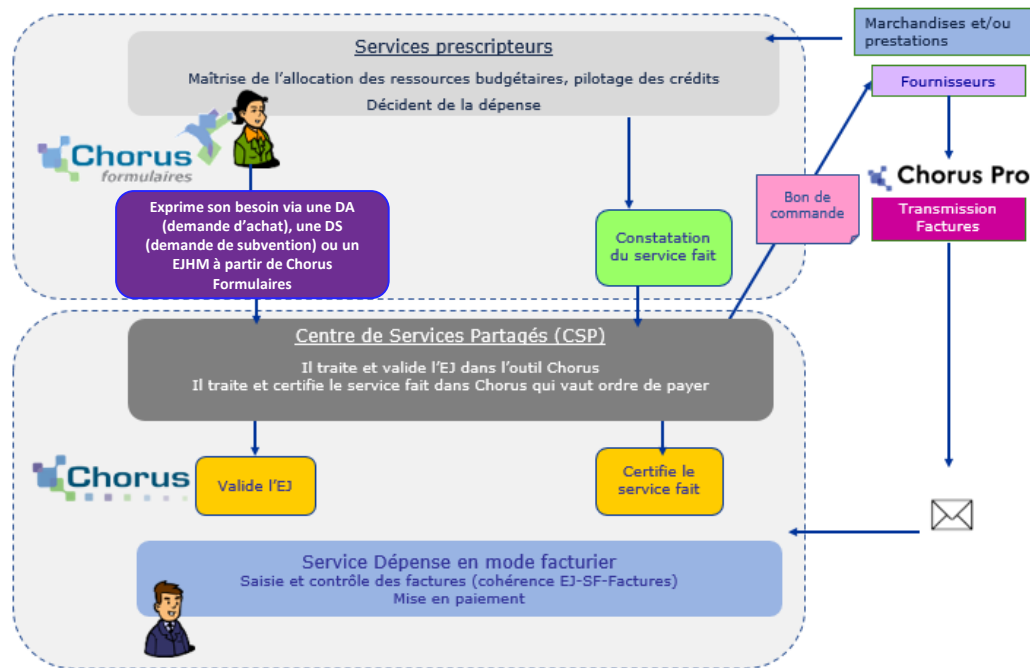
Services prescripteurs

Maîtrise de l'allocation des ressources budgétaires, pilotage des crédits

Décident de la dépense

Marchandises et/ou prestations

Fournisseurs

Chorus formulaires

Exprime son besoin via une DA (demande d'achat), une DS (demande de subvention) ou un EJHM à partir de Chorus Formulaires

Constatation du service fait

Bon de commande

Chorus Pro

Transmission Factures

Centre de Services Partagés (CSP)

Il traite et valide l'EJ dans l'outil Chorus
Il traite et certifie le service fait dans Chorus qui vaut ordre de payer

Chorus

Valide l'EJ

Certifie le service fait

Service Dépense en mode facturier
Saisie et contrôle des factures (cohérence EJ-SF-Factures)
Mise en paiement